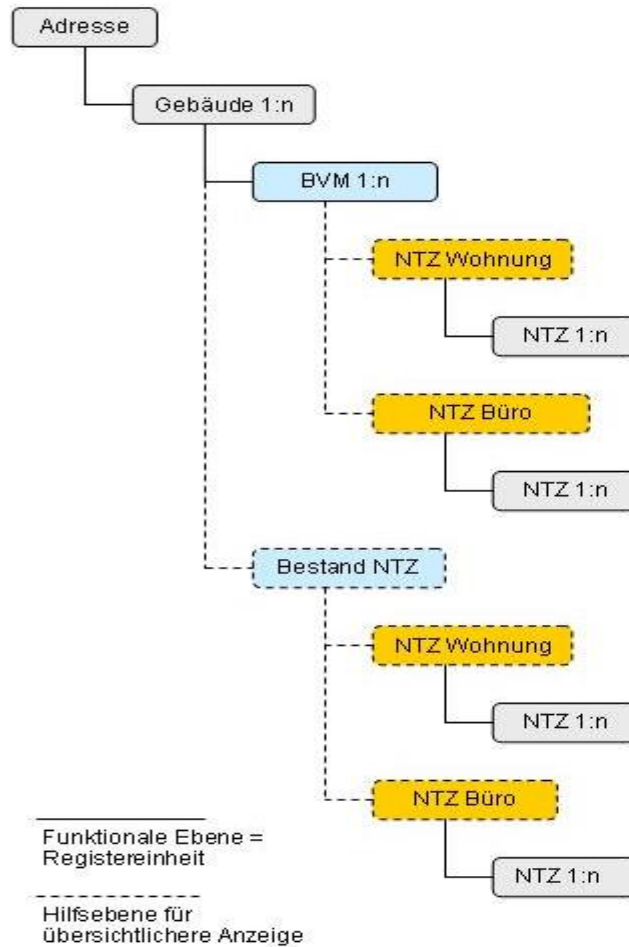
Adresse

Gebäude 1:n

BVM 1:n

NTZ Wohnung

NTZ 1:n

NTZ Büro

NTZ 1:n

Bestand NTZ

NTZ Wohnung

NTZ 1:n

NTZ Büro

NTZ 1:n

Funktionale Ebene = Registereinheit

Hilfsebene für übersichtlichere Anzeige